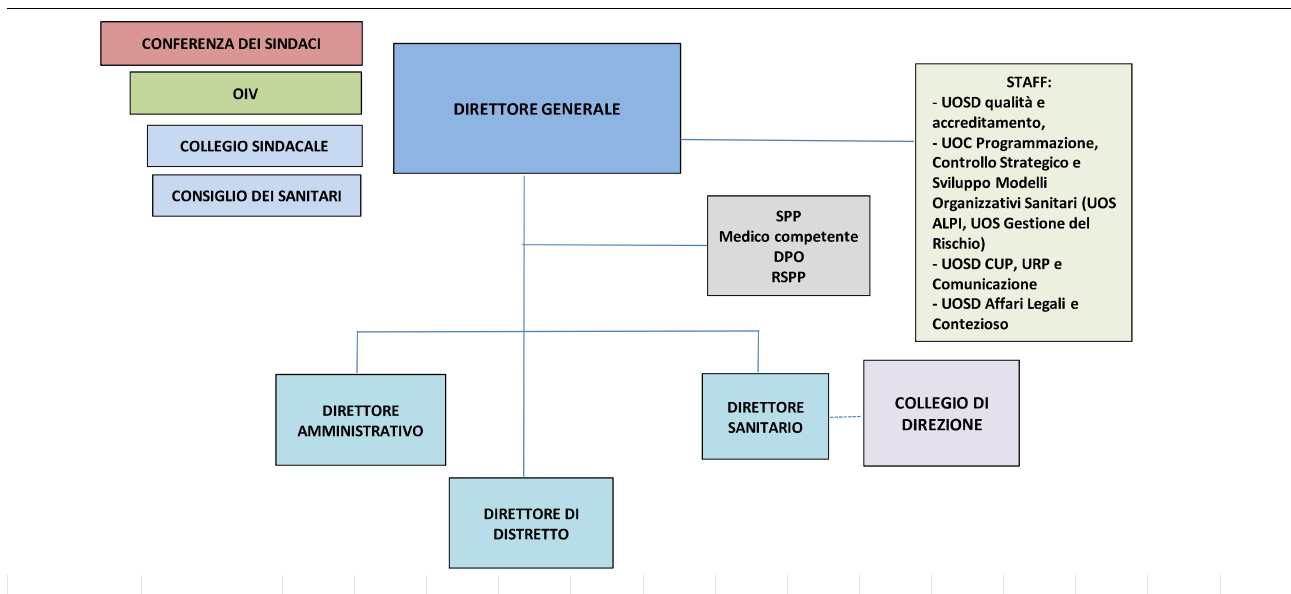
CONFERENZA DEI SINDACI

OIV

COLLEGIO SINDACALE

CONSIGLIO DEI SANITARI

DIRETTORE GENERALE

STAFF:
- UOSD qualità e accreditamento,
- UOC Programmazione, Controllo Strategico e Sviluppo Modelli Organizzativi Sanitari (UOS ALPI, UOS Gestione del Rischio)
- UOSD CUP, URP e Comunicazione
- UOSD Affari Legali e Contezioso

SPP
Medico competente
DPO
RSPP

DIRETTORE AMMINISTRATIVO

DIRETTORE SANITARIO

COLLEGIO DI DIREZIONE

DIRETTORE DI DISTRETTO